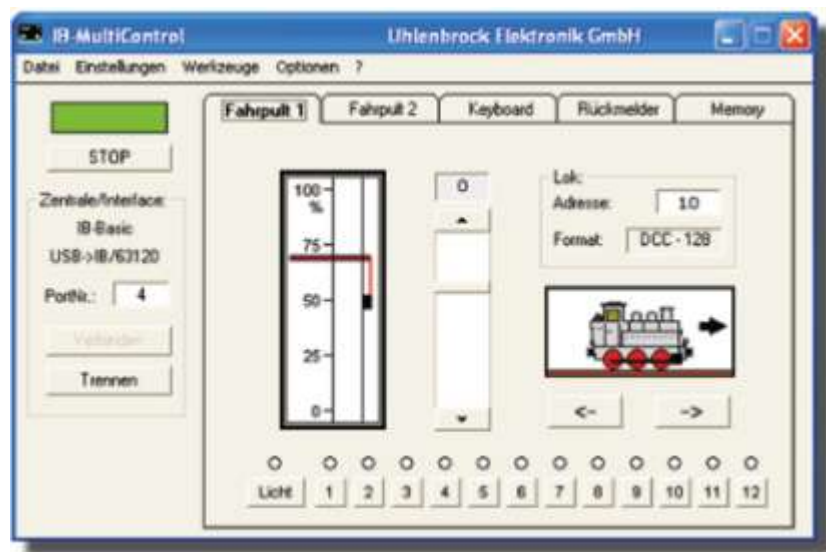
IB-MultiControl Uhlenbrock Elektronik GmbH

Datei Einstellungen Werkzeuge Optionen ?

STOP

Zentrale/Interface:
IB-Basic
USB->IB/63120

PortNr.: 4

Verbinden

Trennen

Fahrpult 1 | Fahrpult 2 | Keyboard | Rückmelder | Memory

100 %
75
50
25
0

0

Lok:
Adresse: 10
Format: DCC - 128

<-
->

Licht 1 2 3 4 5 6 7 8 9 10 11 12